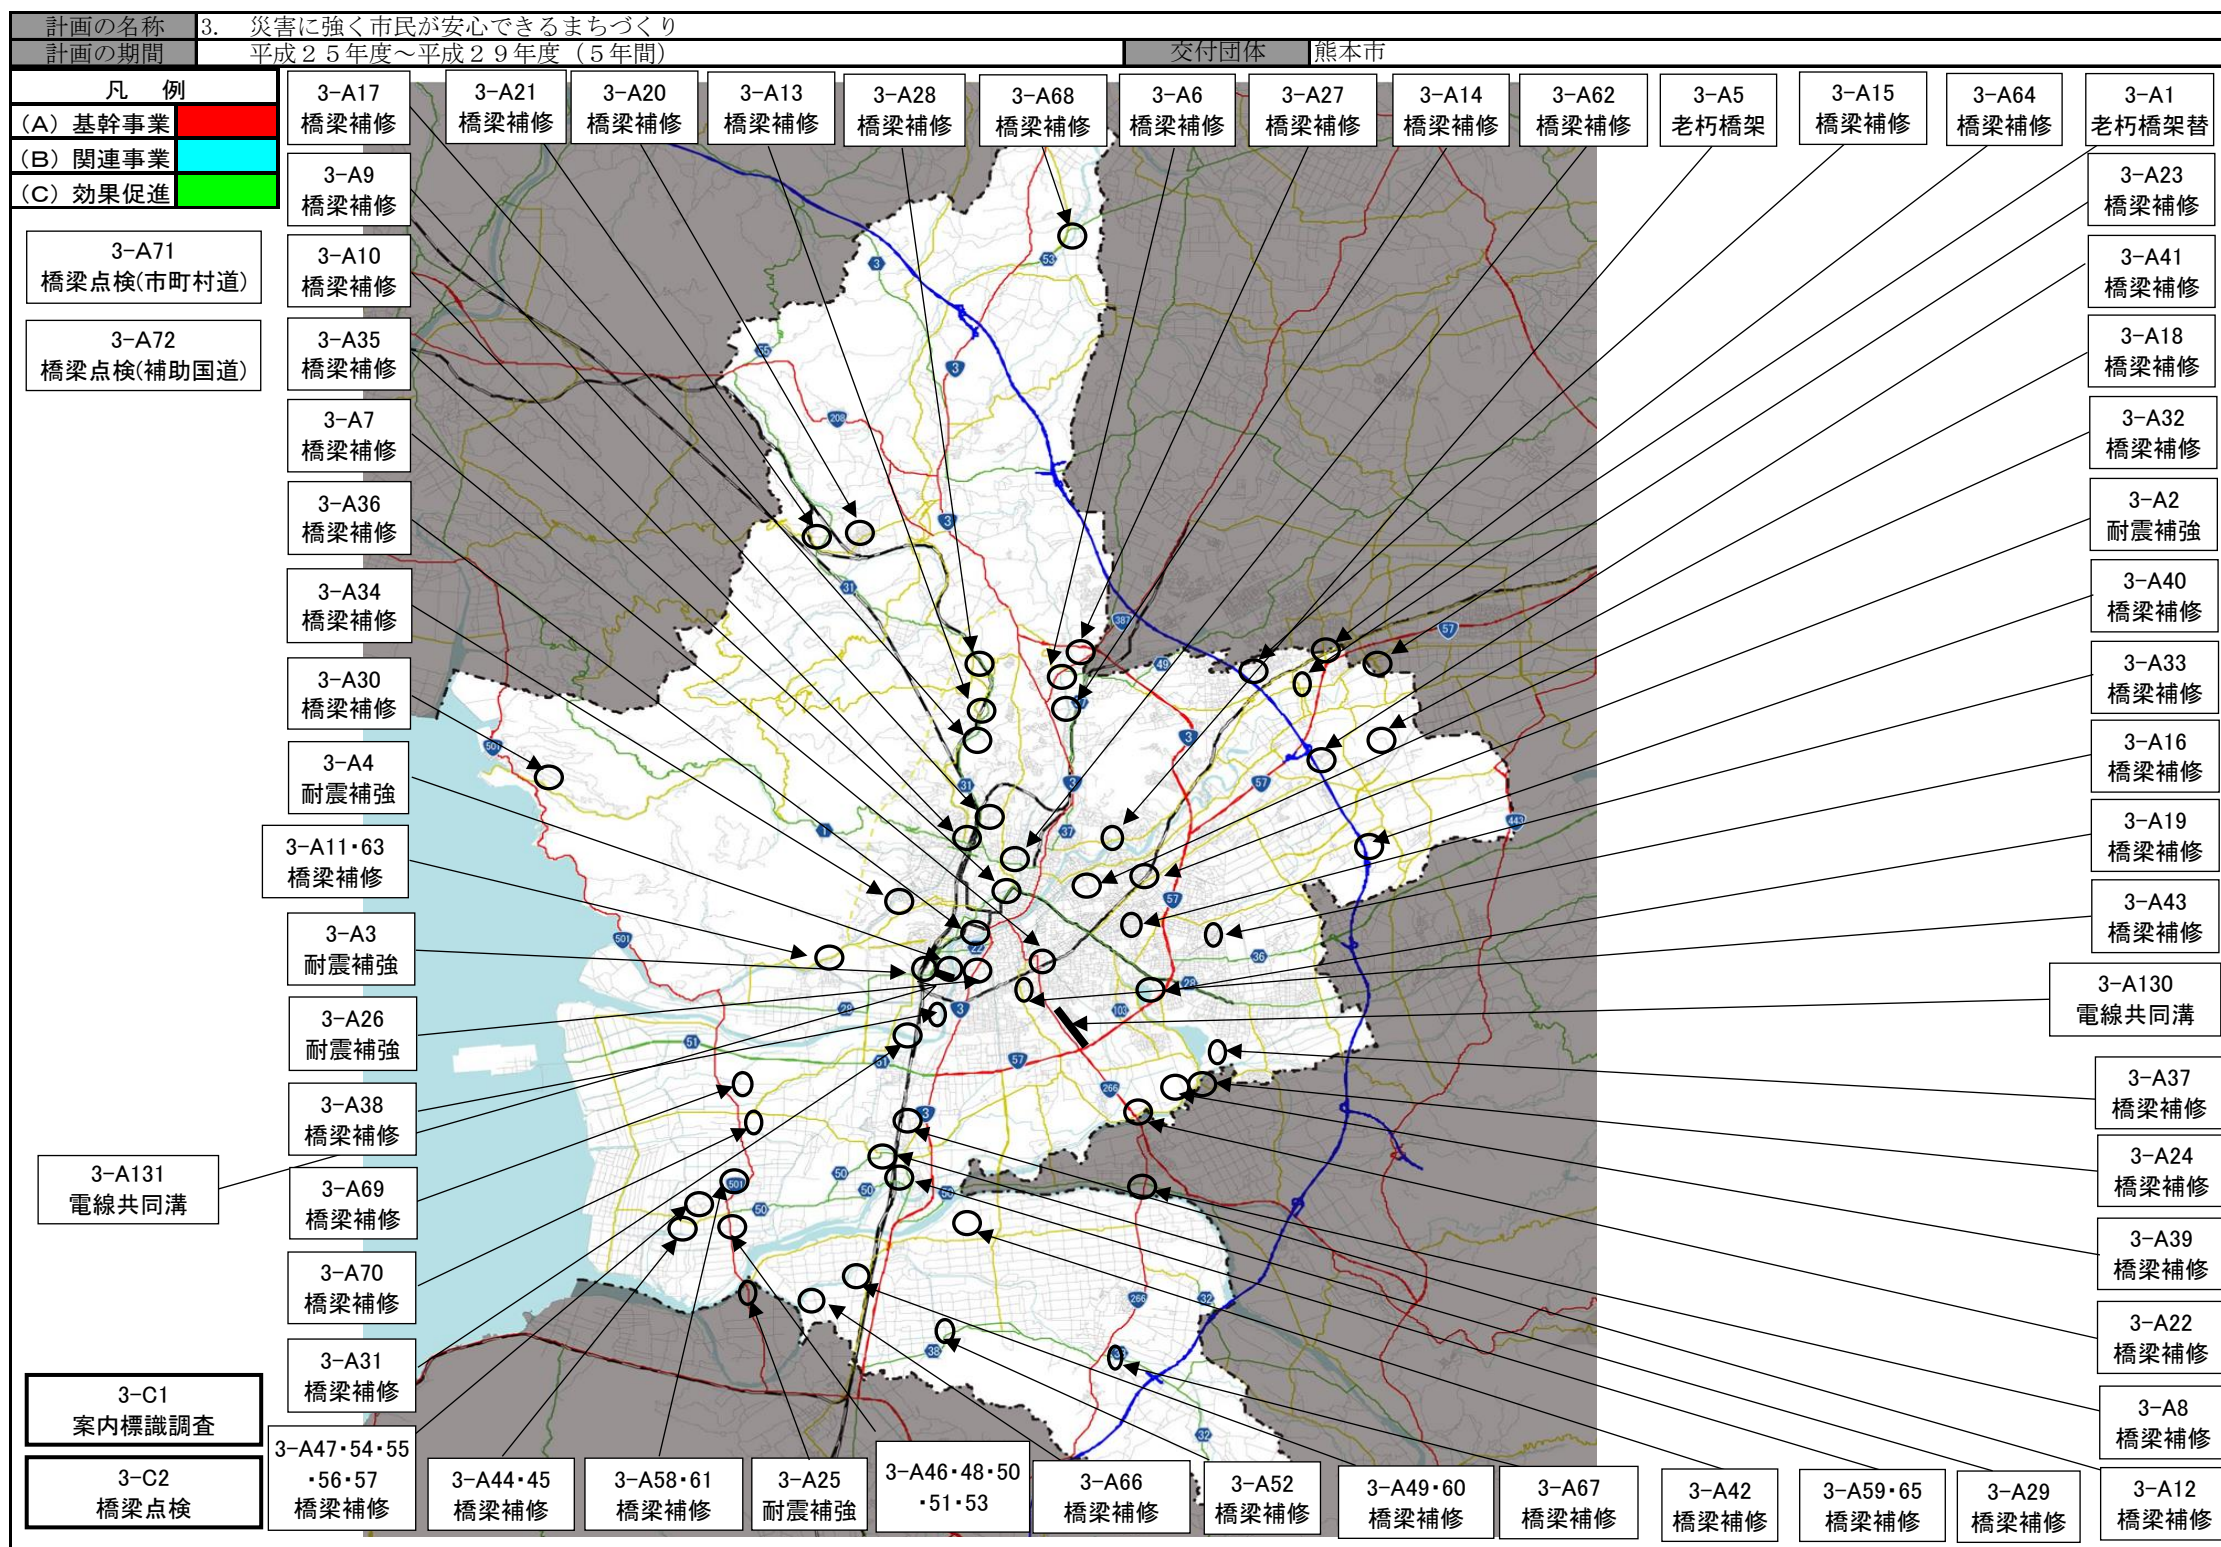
| 計画の名称 | 3.　災害に強く市民が安心できるまちづくり | | |
|---|---|---|---|
| 計画の期間 | 平成２５年度～平成２９年度（５年間） | 交付団体 | 熊本市 |

凡　例
(A) 基幹事業
(B) 関連事業
(C) 効果促進

3-A71
橋梁点検(市町村道)

3-A72
橋梁点検(補助国道)

3-A17
橋梁補修

3-A21
橋梁補修

3-A20
橋梁補修

3-A13
橋梁補修

3-A28
橋梁補修

3-A68
橋梁補修

3-A6
橋梁補修

3-A27
橋梁補修

3-A14
橋梁補修

3-A62
橋梁補修

3-A5
老朽橋架

3-A15
橋梁補修

3-A64
橋梁補修

3-A1
老朽橋架替

3-A9
橋梁補修

3-A10
橋梁補修

3-A35
橋梁補修

3-A7
橋梁補修

3-A36
橋梁補修

3-A34
橋梁補修

3-A30
橋梁補修

3-A4
耐震補強

3-A11・63
橋梁補修

3-A3
耐震補強

3-A26
耐震補強

3-A38
橋梁補修

3-A131
電線共同溝

3-A69
橋梁補修

3-A70
橋梁補修

3-A31
橋梁補修

3-C1
案内標識調査

3-C2
橋梁点検

3-A47・54・55・56・57
橋梁補修

3-A44・45
橋梁補修

3-A58・61
橋梁補修

3-A25
耐震補強

3-A46・48・50・51・53

3-A66
橋梁補修

3-A52
橋梁補修

3-A49・60
橋梁補修

3-A67
橋梁補修

3-A42
橋梁補修

3-A59・65
橋梁補修

3-A29
橋梁補修

3-A12
橋梁補修

3-A23
橋梁補修

3-A41
橋梁補修

3-A18
橋梁補修

3-A32
橋梁補修

3-A2
耐震補強

3-A40
橋梁補修

3-A33
橋梁補修

3-A16
橋梁補修

3-A19
橋梁補修

3-A43
橋梁補修

3-A130
電線共同溝

3-A37
橋梁補修

3-A24
橋梁補修

3-A39
橋梁補修

3-A22
橋梁補修

3-A8
橋梁補修